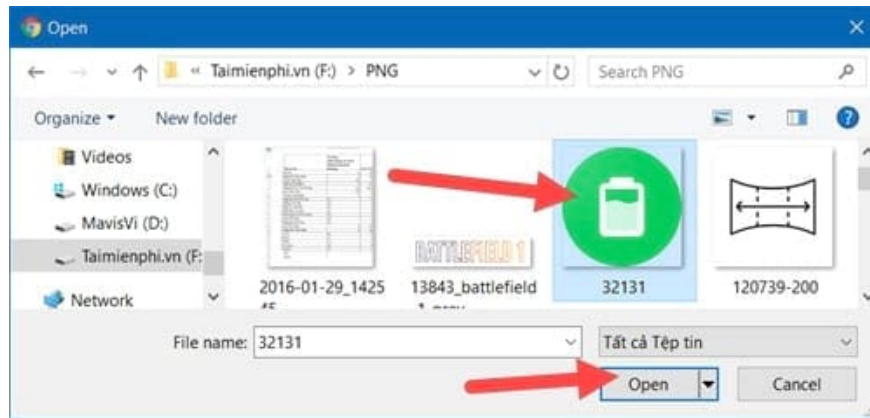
Open

« Taimienphi.vn (F:) > PNG

Search PNG

Organize ▾ New folder

Videos
Windows (C:)
MavisVi (D:)
Taimienphi.vn (F:
Network

2016-01-29_1425 45
BATTLEFIELD 1
13843_battlefield 1 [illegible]
32131
120739-200

File name: 32131
Tất cả Tệp tin

Open
Cancel